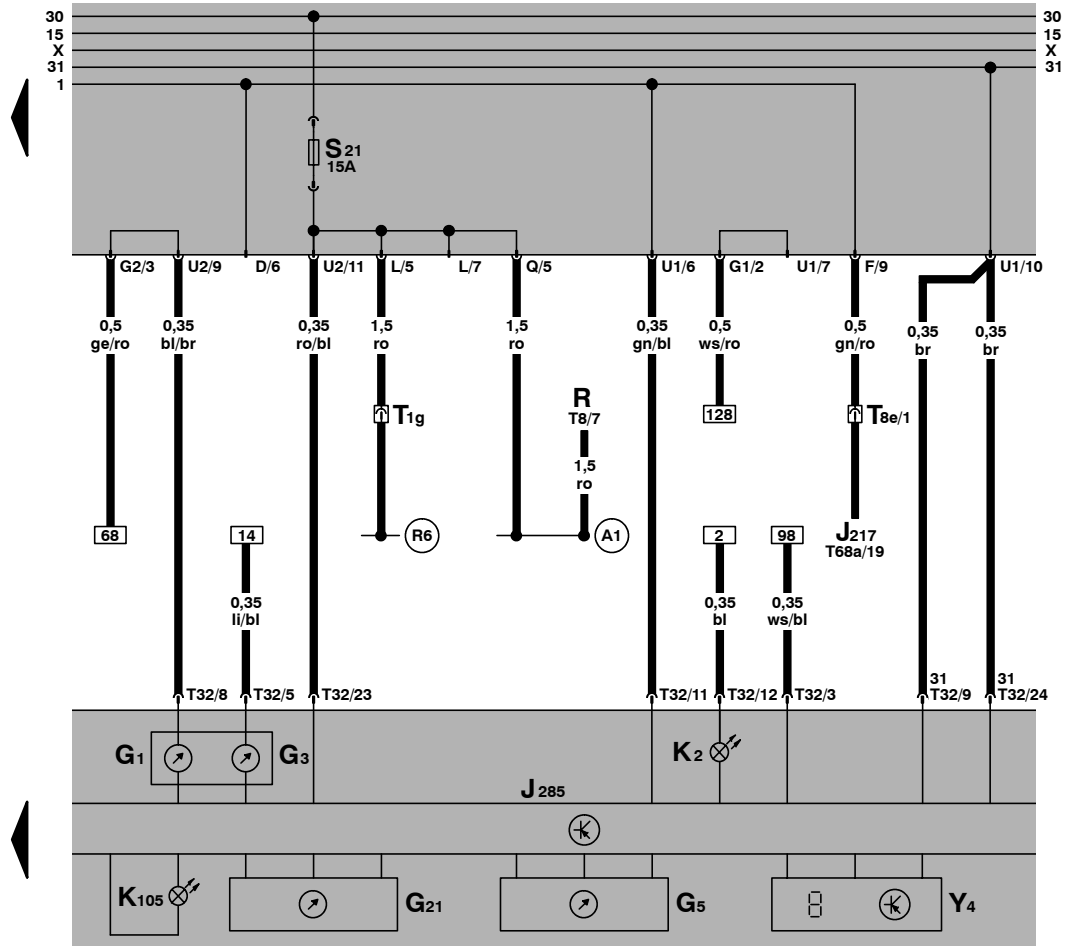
30
15
X
31
1

30
15
X
31

$S_{21}$
15A

G2/3 U2/9 D/6 U2/11 L/5 L/7 Q/5 U1/6 G1/2 U1/7 F/9 U1/10

0,5
ge/ro

0,35
bl/br

0,35
ro/bl

1,5
ro

1,5
ro

0,35
gn/bl

0,5
ws/ro

0,5
gn/ro

0,35
br

0,35
br

$T_{1g}$

R
T8/7

1,5
ro

128

$T_{8e/1}$

68

14

0,35
li/bl

R6

A1

2

0,35
bl

98

0,35
ws/bl

$J_{217}$
T68a/19

T32/8 T32/5 T32/23 T32/11 T32/12 T32/3

31
T32/9

31
T32/24

$G_1$ $G_3$

$K_2$

$J_{285}$

$K_{105}$

$G_{21}$

$G_5$

8

$Y_4$